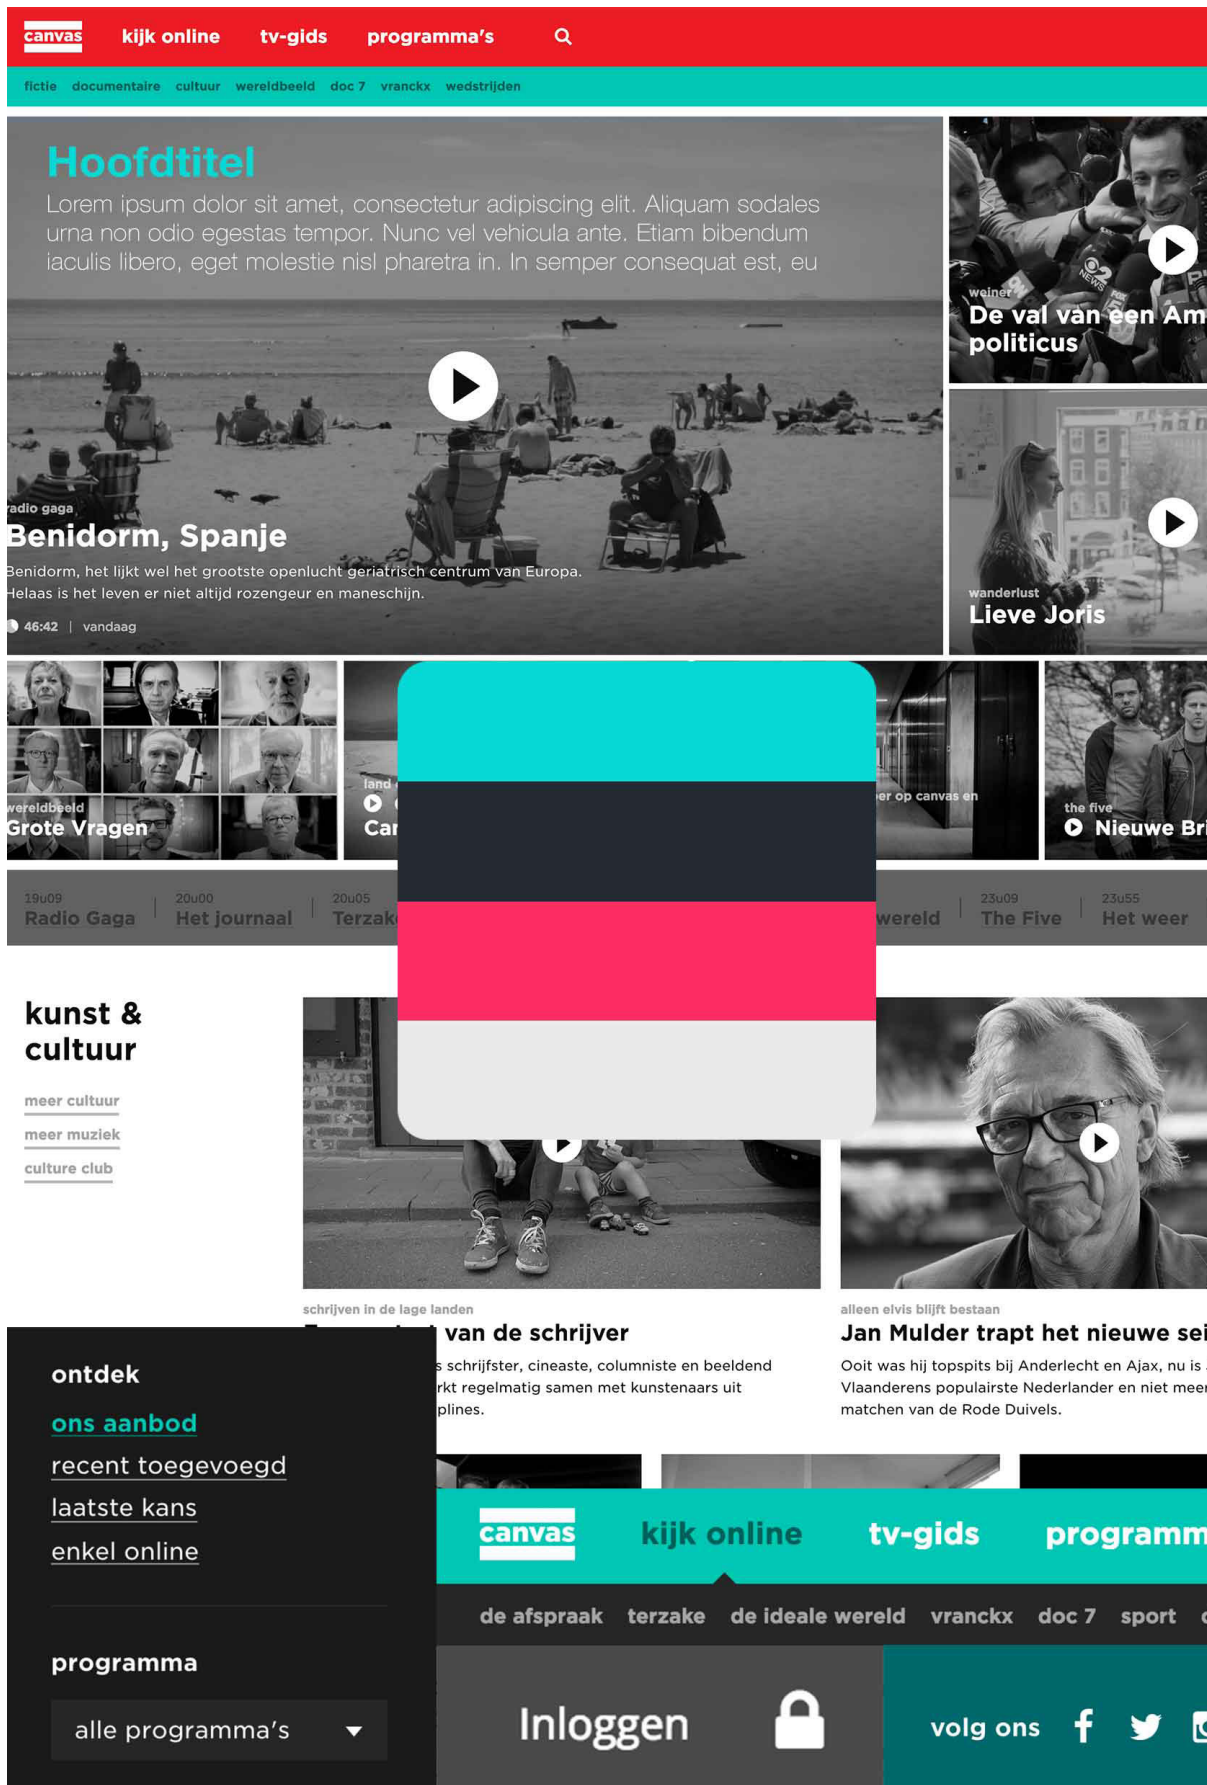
canvas kijk online tv-gids programma's

fictie documentaire cultuur wereldbeeld doc 7 vranckx wedstrijden

Hoofdtitel

Lorem ipsum dolor sit amet, consectetur adipiscing elit. Aliquam sodales urna non odio egestas tempor. Nunc vel vehicula ante. Etiam bibendum iaculis libero, eget molestie nisl pharetra in. In semper consequat est, eu

radio gaga

Benidorm, Spanje

Benidorm, het lijkt wel het grootste openlucht geriatrisch centrum van Europa. Helaas is het leven er niet altijd rozengeur en maneschijn.

46:42 | vandaag

weiner

De val van een Am politicus

wanderlust

Lieve Joris

wereldbeeld

Grote Vragen

land

Car

er op canvas en

the five

Nieuwe Bri

19u09 Radio Gaga

20u00 Het journaal

20u05 Terzak

wereld

23u09 The Five

23u55 Het weer

kunst & cultuur

meer cultuur

meer muziek

culture club

schrijven in de lage landen

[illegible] van de schrijver

s schrijfster, cineaste, columniste en beeldend rkt regelmatig samen met kunstenaars uit plines.

alleen elvis blijft bestaan

Jan Mulder trapt het nieuwe sei

Ooit was hij topspits bij Anderlecht en Ajax, nu is Vlaanderens populairste Nederlander en niet meer matchen van de Rode Duivels.

ontdek

ons aanbod

recent toegevoegd

laatste kans

enkel online

programma

alle programma's

canvas kijk online tv-gids programm

de afspraak terzake de ideale wereld vranckx doc 7 sport

Inloggen

volg ons